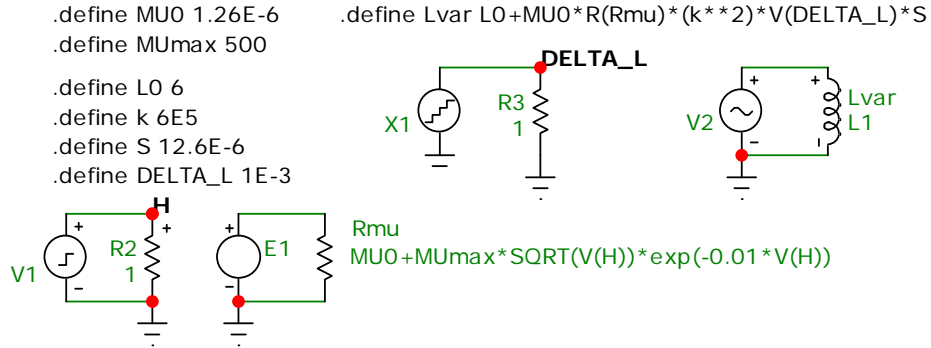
.define MU0 1.26E-6
.define MUmax 500

.define L0 6
.define k 6E5
.define S 12.6E-6
.define DELTA_L 1E-3

.define Lvar L0+MU0*R(Rmu)*(k**2)*V(DELTA_L)*S

DELTA_L

X1

R3
1

+
V2
-

+
Lvar
L1
-

H
+
V1
-

R2
1
+
-

+
E1
-

Rmu
MU0+MUmax*SQRT(V(H))*exp(-0.01*V(H))